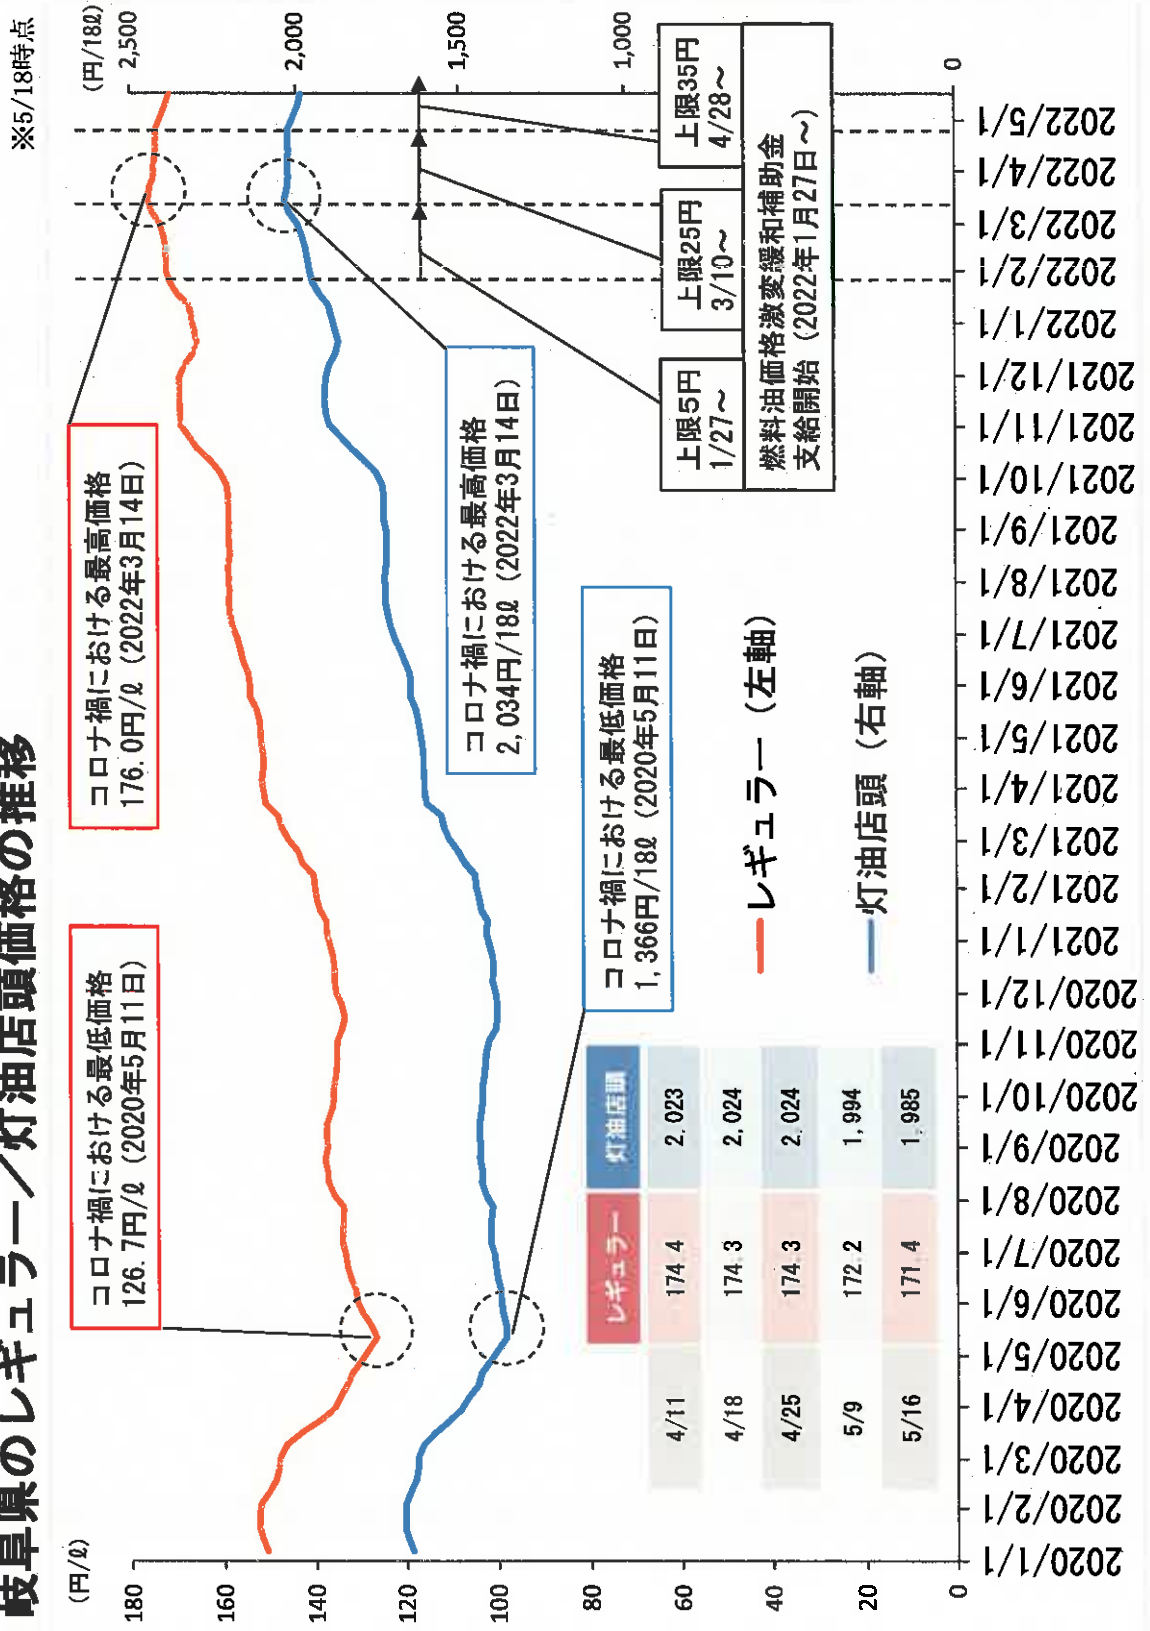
岐阜県のレギュラー／灯油店頭価格の推移

※5/18時点

(円/ℓ)

180
160
140
120
100
80
60
40
20
0

(円/18ℓ)

2,500
2,000
1,500
1,000
0

コロナ禍における最低価格 126.7円/ℓ（2020年5月11日）

コロナ禍における最高価格 176.0円/ℓ（2022年3月14日）

コロナ禍における最高価格 2,034円/18ℓ（2022年3月14日）

コロナ禍における最低価格 1,366円/18ℓ（2020年5月11日）

上限5円 1/27～

上限25円 3/10～

上限35円 4/28～

燃料油価格激変緩和補助金 支給開始（2022年1月27日～）

—レギュラー（左軸）

—灯油店頭（右軸）

| | レギュラー | 灯油店頭 |
|---|---|---|
| 4/11 | 174.4 | 2,023 |
| 4/18 | 174.3 | 2,024 |
| 4/25 | 174.3 | 2,024 |
| 5/9 | 172.2 | 1,994 |
| 5/16 | 171.4 | 1,985 |

2020/1/1
2020/2/1
2020/3/1
2020/4/1
2020/5/1
2020/6/1
2020/7/1
2020/8/1
2020/9/1
2020/10/1
2020/11/1
2020/12/1
2021/1/1
2021/2/1
2021/3/1
2021/4/1
2021/5/1
2021/6/1
2021/7/1
2021/8/1
2021/9/1
2021/10/1
2021/11/1
2021/12/1
2022/1/1
2022/2/1
2022/3/1
2022/4/1
2022/5/1